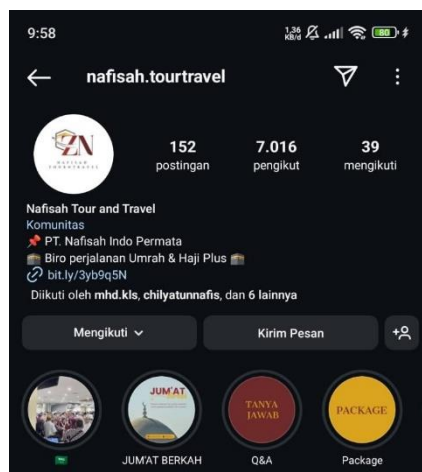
9:58 1,36 KB/d 80

nafisah.tourtravel

NAFISAH TOURTRAVEL

152 postingan
7.016 pengikut
39 mengikuti

Nafisah Tour and Travel
Komunitas
📌 PT. Nafisah Indo Permata
🕋 Biro perjalanan Umrah & Haji Plus 🕋
bit.ly/3yb9q5N
Diikuti oleh mhd.kls, chilyatunnafis, dan 6 lainnya

Mengikuti
Kirim Pesan

JUM'AT
TANYA JAWAB
PACKAGE

🇸🇦
JUM'AT BERKAH
Q&A
Package